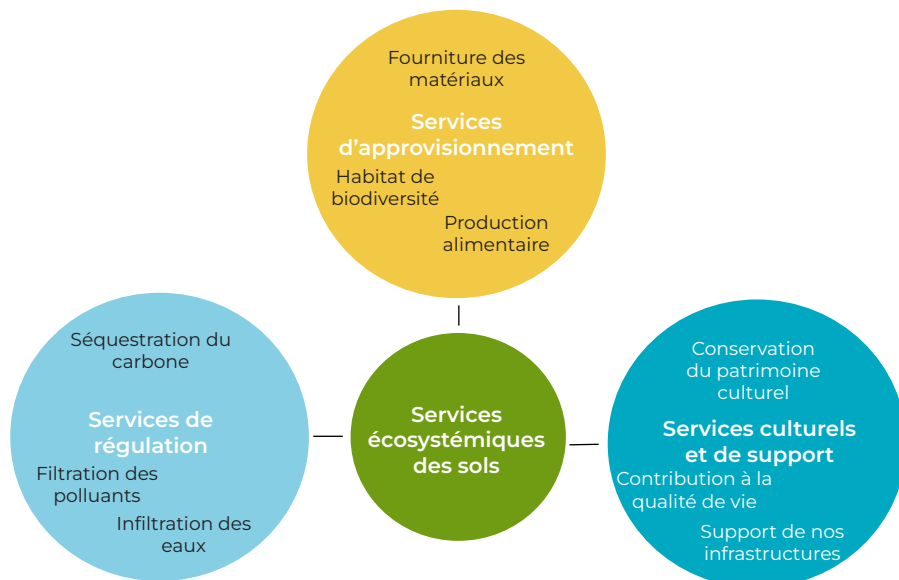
Fourniture des matériaux

Services d’approvisionnement

Habitat de biodiversité

Production alimentaire

Séquestration du carbone

Services de régulation

Filtration des polluants

Infiltration des eaux

Services écosystémiques des sols

Conservation du patrimoine culturel

Services culturels et de support

Contribution à la qualité de vie

Support de nos infrastructures